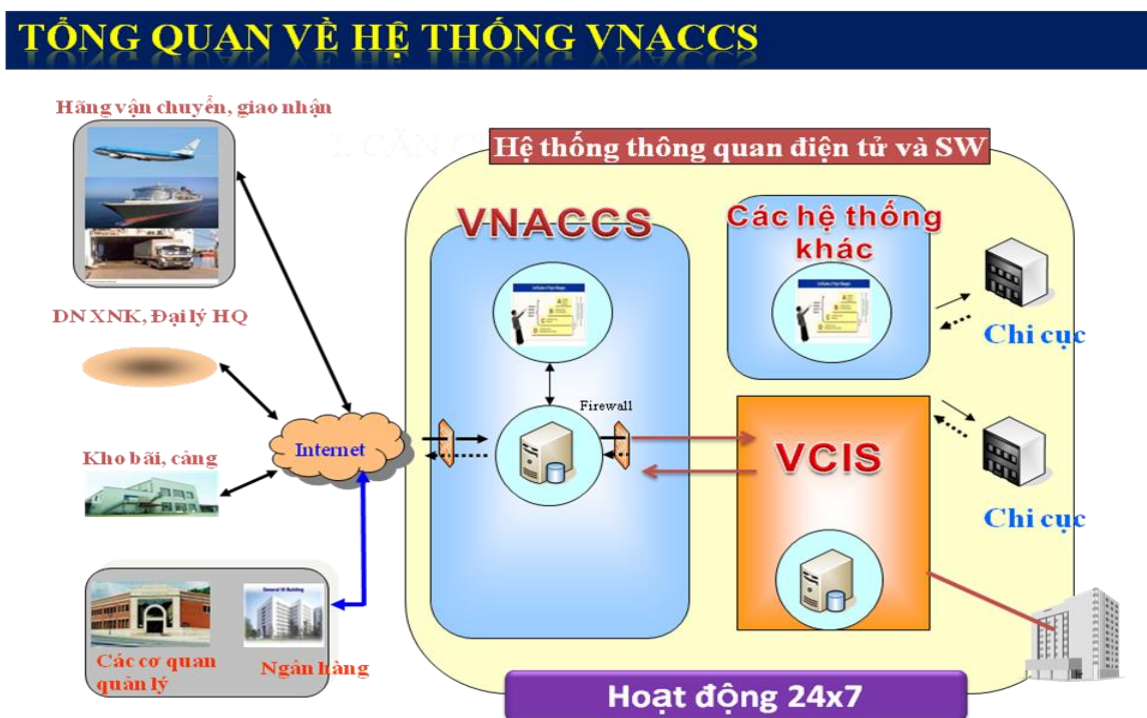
TỔNG QUAN VỀ HỆ THỐNG VNACCS

Hãng vận chuyển, giao nhận

Hệ thống thông quan điện tử và SW

VNACCS

Các hệ thống khác

DN XNK, Đại lý HQ

Chi cục

Firewall

Internet

Kho bãi, cảng

VCIS

Chi cục

Các cơ quan quản lý

Ngân hàng

Hoạt động 24x7